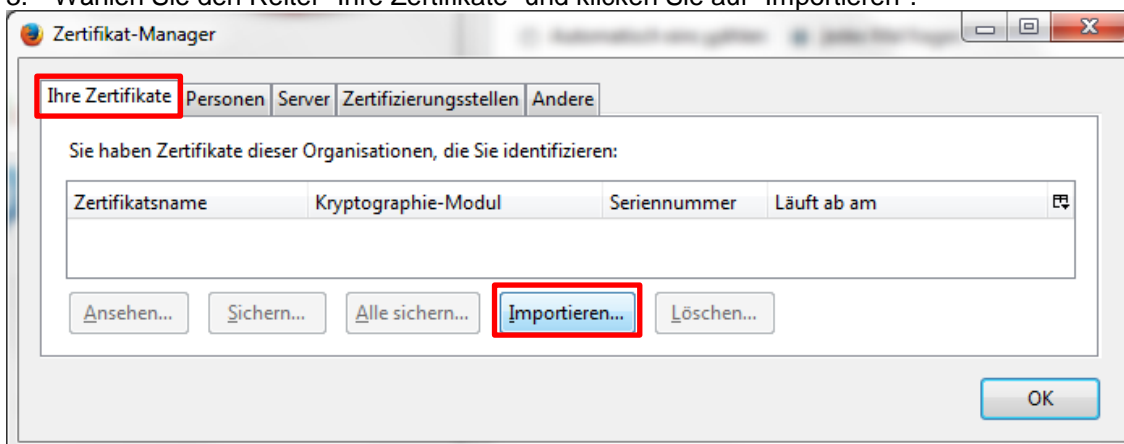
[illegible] Wählen Sie den Reiter "Ihre Zertifikate" und klicken Sie auf "Importieren".

Zertifikat-Manager

Ihre Zertifikate | Personen | Server | Zertifizierungsstellen | Andere

Sie haben Zertifikate dieser Organisationen, die Sie identifizieren:

| Zertifikatsname | Kryptographie-Modul | Seriennummer | Läuft ab am |
|---|---|---|---|

Ansehen... Sichern... Alle sichern... Importieren... Löschen...

OK